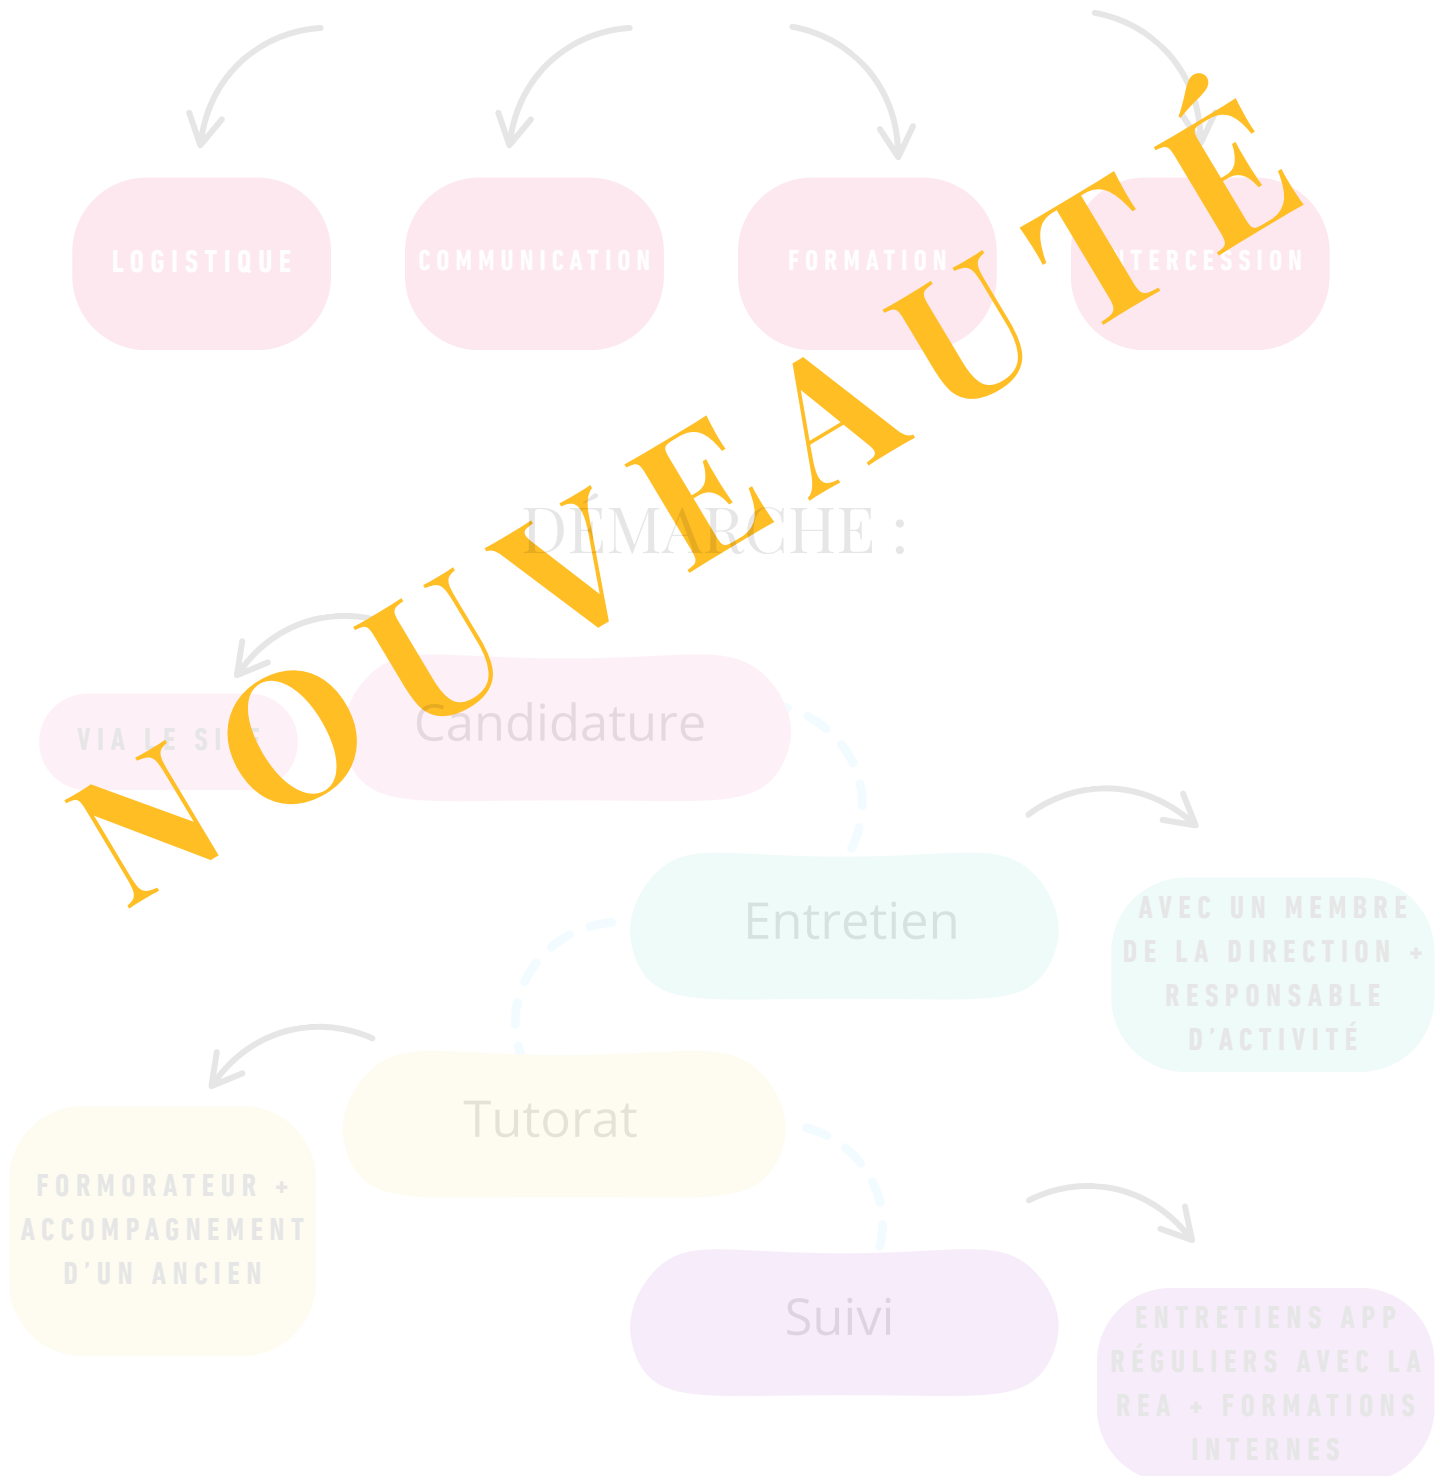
LOGISTIQUE

COMMUNICATION

FORMATION

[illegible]TERCESSION

NOUVEAUTÉ

DÉMARCHE :

VIA LE SI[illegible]

Candidature

Entretien

AVEC UN MEMBRE DE LA DIRECTION + RESPONSABLE D'ACTIVITÉ

Tutorat

FORMORATEUR + ACCOMPAGNEMENT D'UN ANCIEN

Suivi

ENTRETIENS APP RÉGULIERS AVEC LA REA + FORMATIONS INTERNES